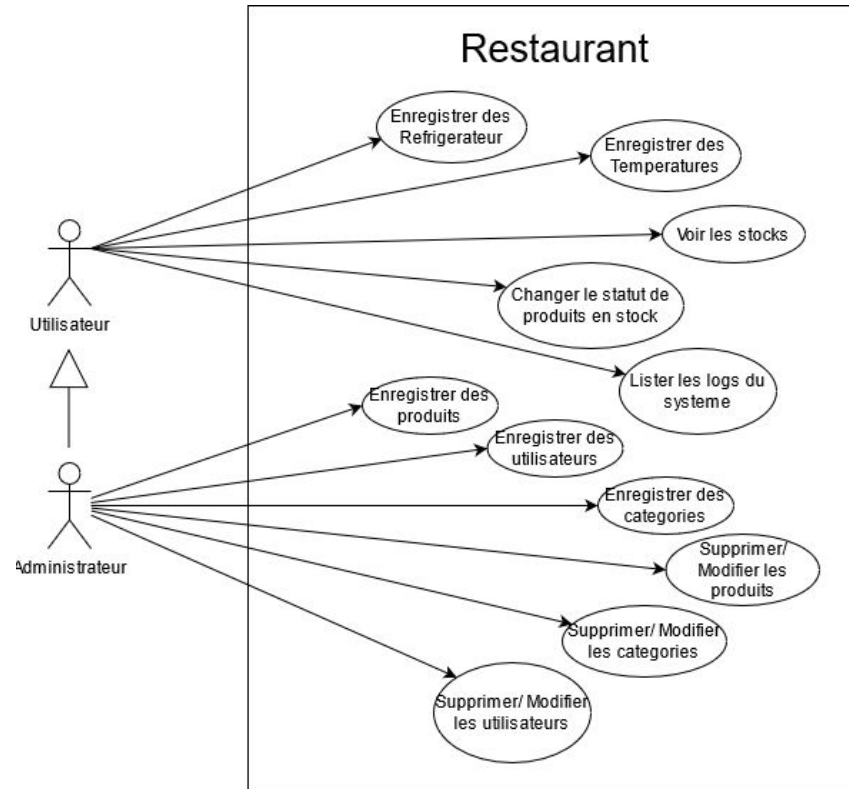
Restaurant

Enregistrer des Refrigerateur

Enregistrer des Temperatures

Voir les stocks

Changer le statut de produits en stock

Lister les logs du systeme

Utilisateur

Enregistrer des produits

Enregistrer des utilisateurs

Enregistrer des categories

Supprimer/ Modifier les produits

Supprimer/ Modifier les categories

Supprimer/ Modifier les utilisateurs

Administrateur